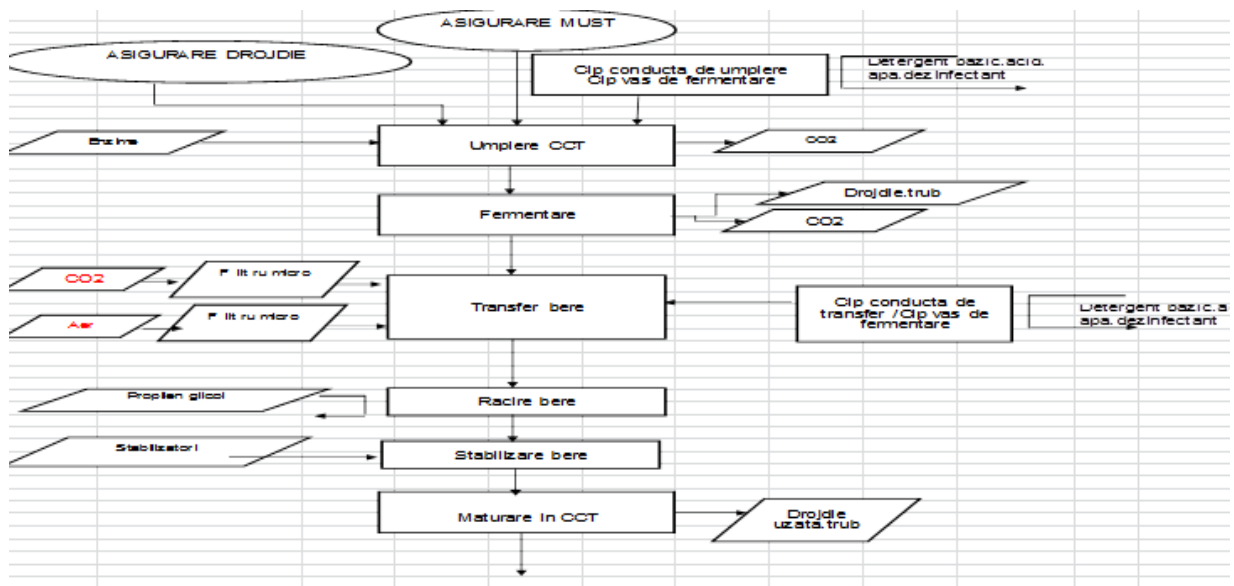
ASIGURARE MUST

ASIGURARE DROJDIE

Cip conducta de umplere Cip vas de fermentare

Detergent bazic.acid. apa.dezinfectant

Enzima

Umplere CCT

CO2

Fermentare

Drojdie.trub

CO2

CO2

Filtru micro

Transfer bere

Cip conducta de transfer /Cip vas de fermentare

Detergent bazic.a apa.dezinfectant

Aer

Filtru micro

Propilen glicol

Racire bere

Stabilizatori

Stabilizare bere

Maturare in CCT

Drojdie uzata.trub